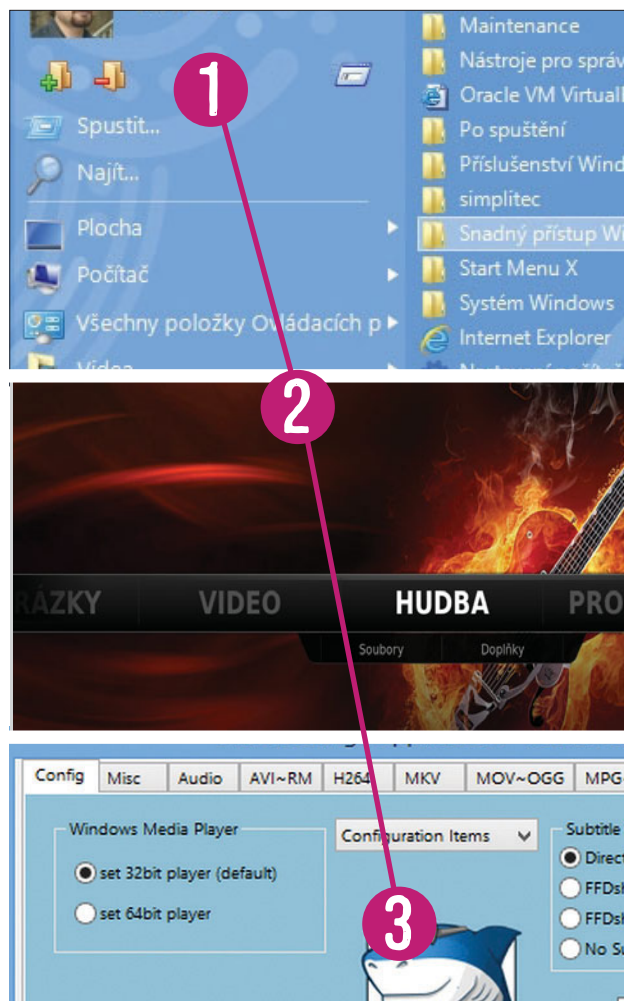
1

Spustit...

Najít...

Plocha

Počítač

Všechny položky Ovládacích p

Maintenance

Nástroje pro správ

Oracle VM Virtual

Po spuštění

Příslušenství Wind

simplitec

Snadný přístup Wi

Start Menu X

Systém Windows

Internet Explorer

2

RÁZKY VIDEO HUDBA PRO

Soubory Doplňky

Config Misc Audio AVI~RM H264 MKV MOV~OGG MPG

Windows Media Player

set 32bit player (default)

set 64bit player

Configuration Items

Subtitle

Direct

FFDs

FFDs

No Su

3